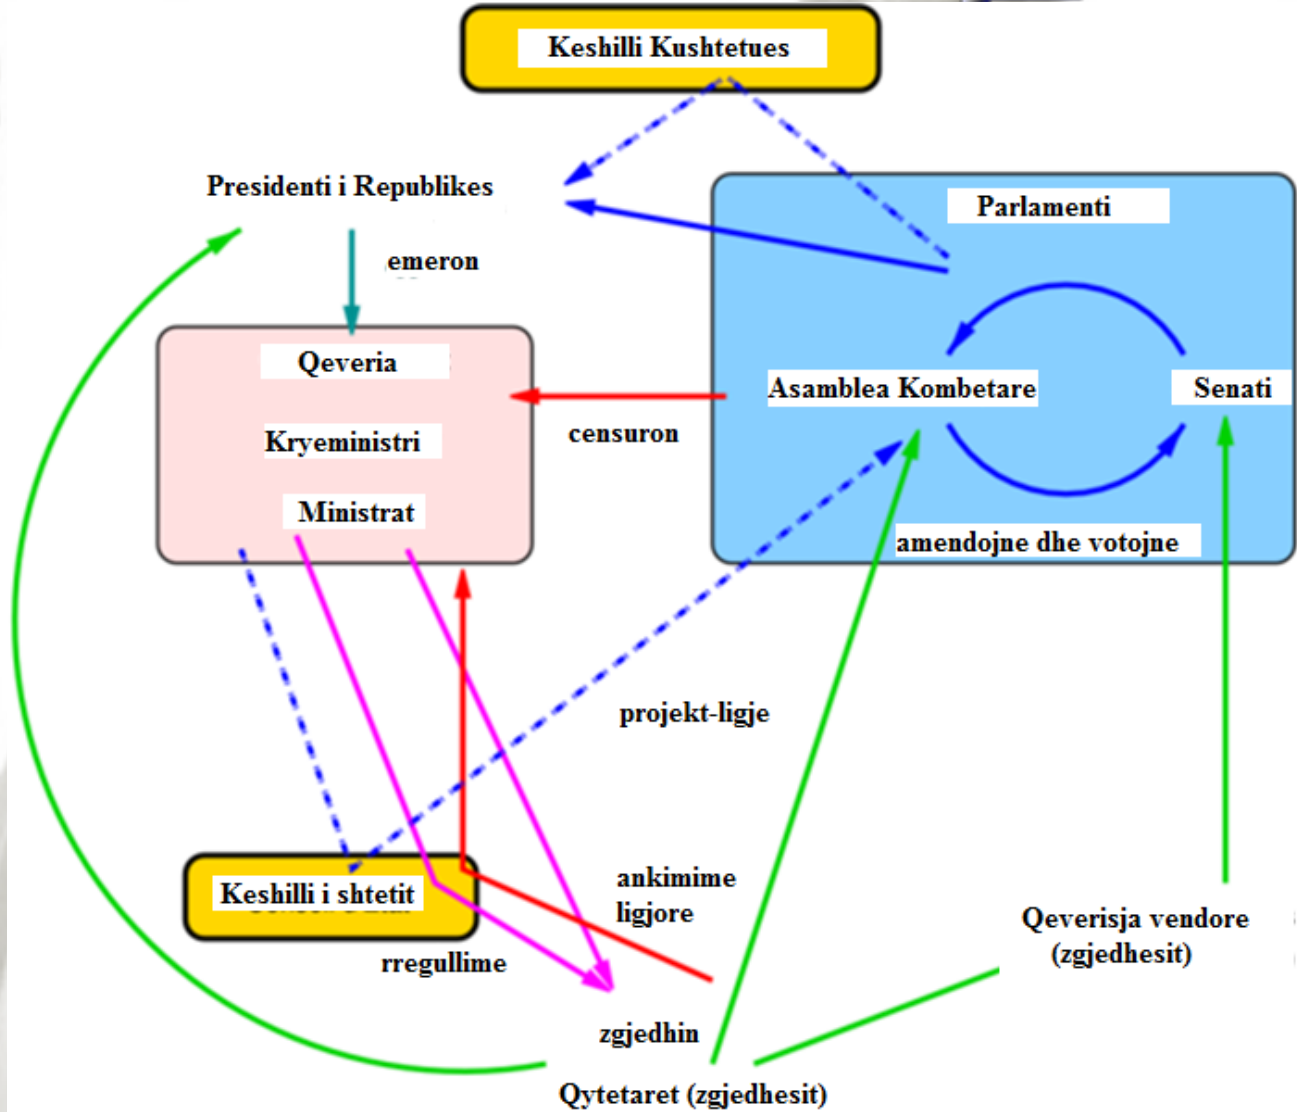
Keshilli Kushtetues

Presidenti i Republikes

Parlamenti

emeron

Qeveria

Kryeministri

Ministrat

censuron

Asamblea Kombetare

Senati

amendojne dhe votojne

projekt-ligje

Keshilli i shtetit

ankimime ligjore

rregullime

Qeverisja vendore (zgjedhesit)

zgjedhin

Qytetaret (zgjedhesit)